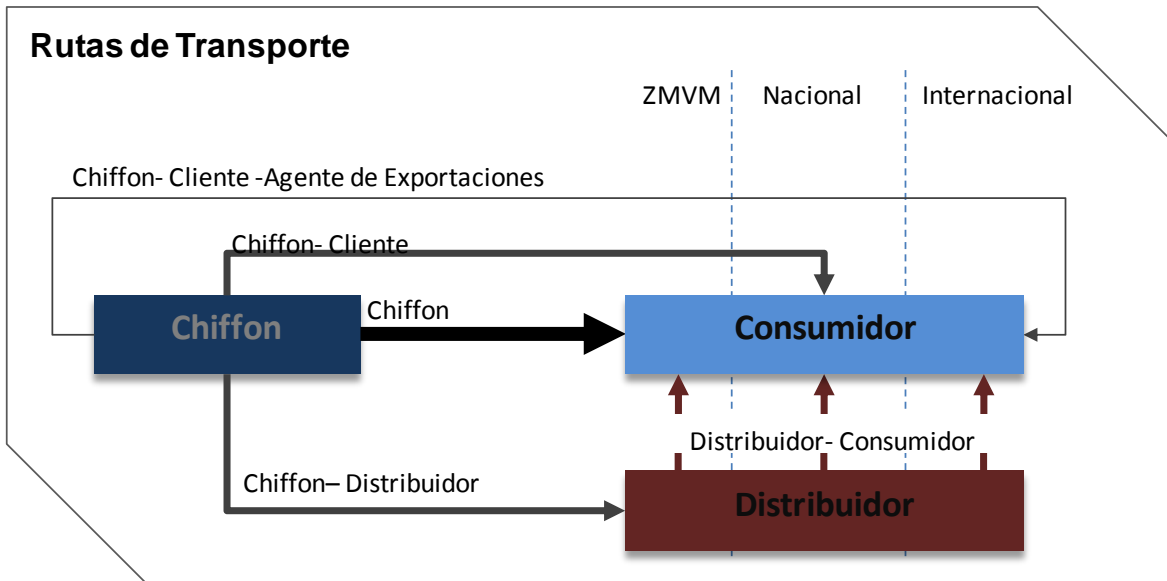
Rutas de Transporte

ZMVM
Nacional
Internacional

Chiffon- Cliente -Agente de Exportaciones

Chiffon- Cliente

Chiffon

Chiffon

Consumidor

Distribuidor- Consumidor

Chiffon– Distribuidor

Distribuidor